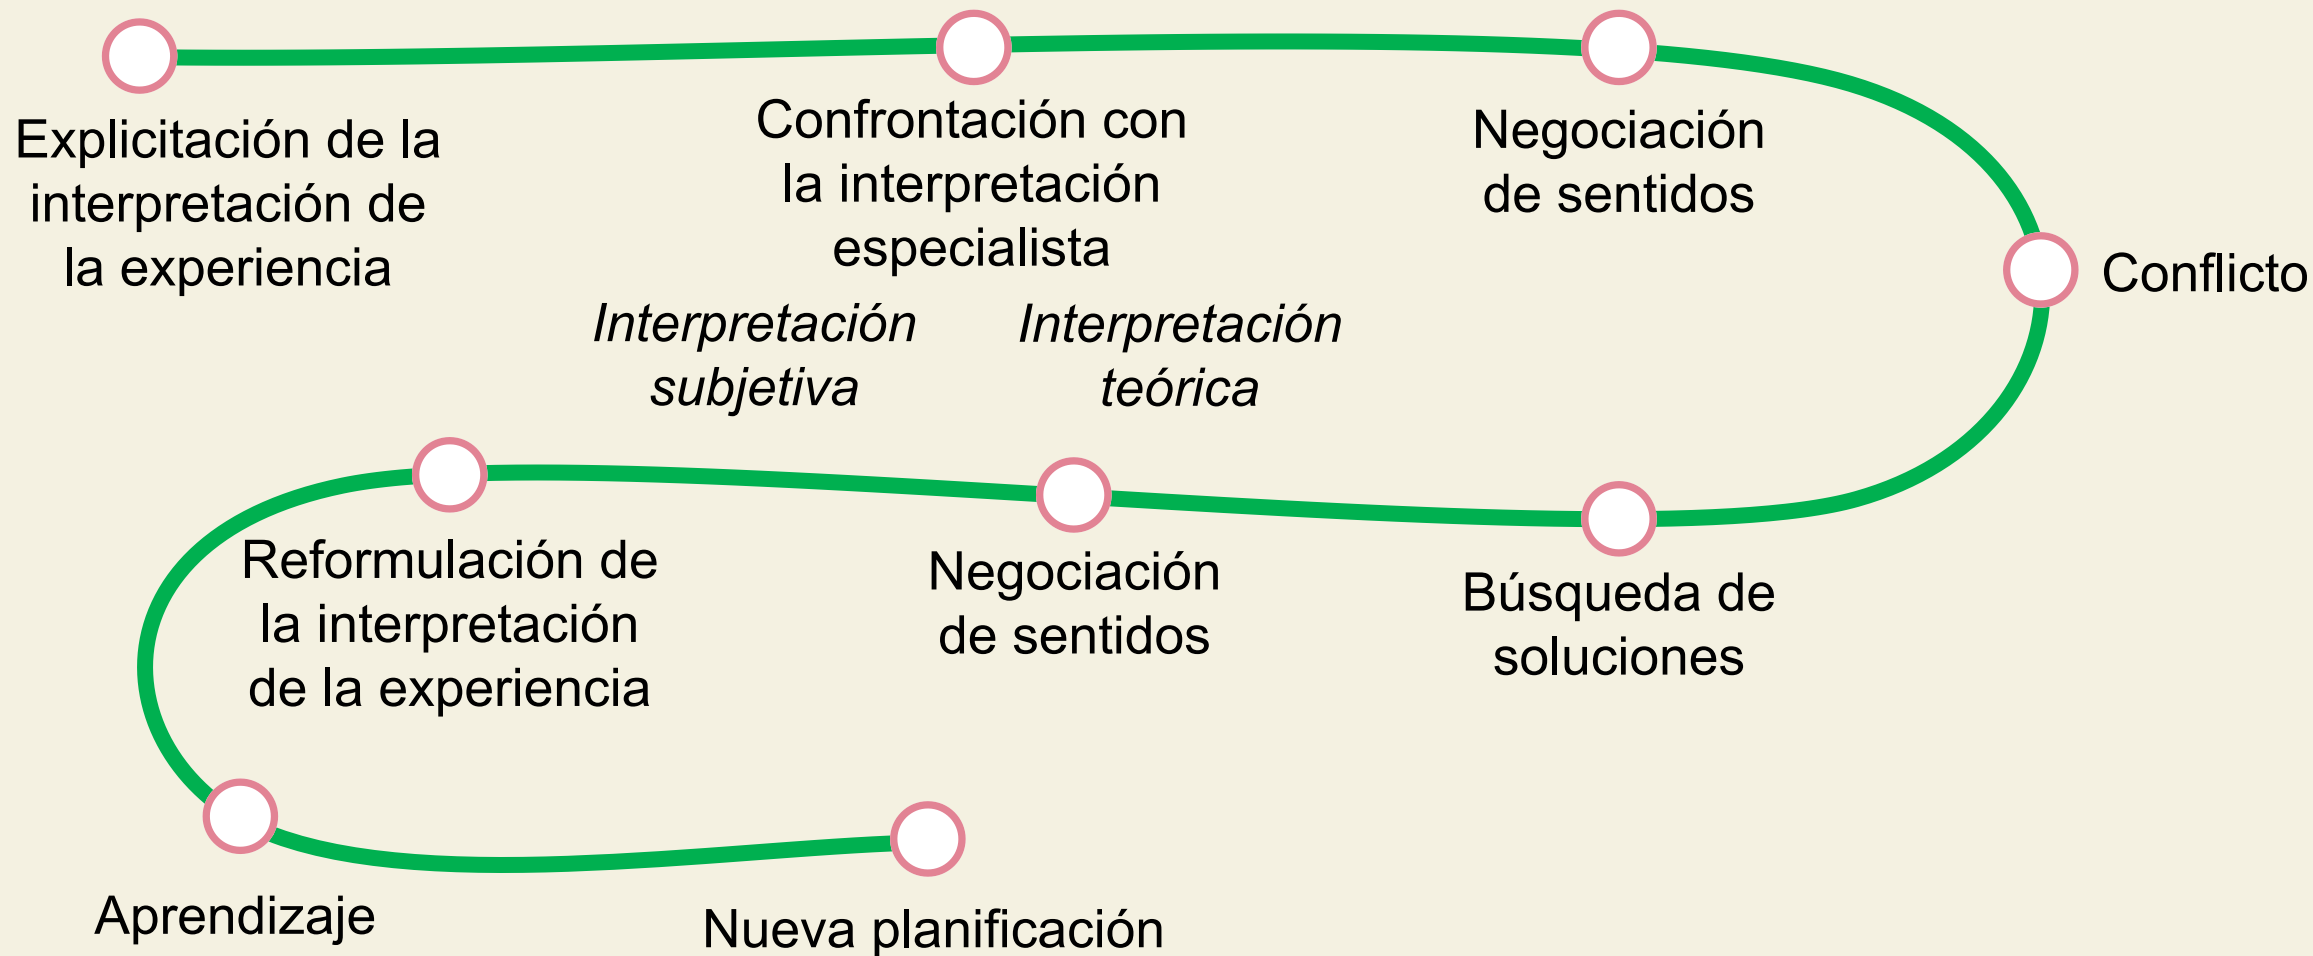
Explicitación de la interpretación de la experiencia

Confrontación con la interpretación especialista

Negociación de sentidos

Conflicto

Interpretación subjetiva

Interpretación teórica

Reformulación de la interpretación de la experiencia

Negociación de sentidos

Búsqueda de soluciones

Aprendizaje

Nueva planificación